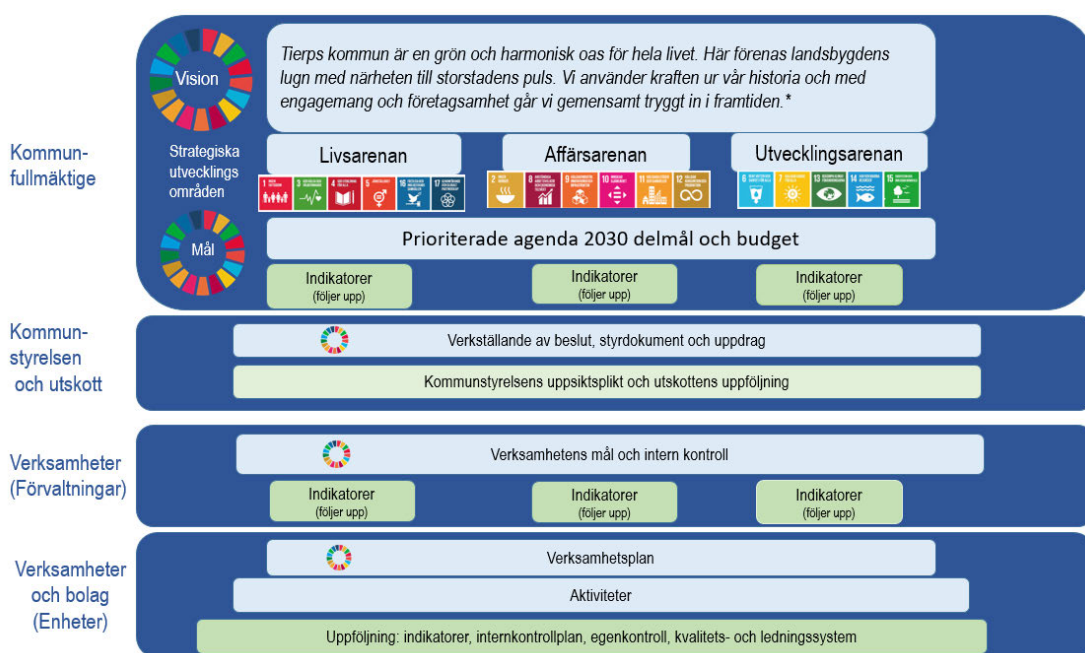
Vision

Tierps kommun är en grön och harmonisk oas för hela livet. Här förenas landsbygdens lugn med närheten till storstadens puls. Vi använder kraften ur vår historia och med engagemang och företagsamhet går vi gemensamt tryggt in i framtiden.*

Kommunfullmäktige

Strategiska utvecklings områden

Livsarenan

Affärsarenan

Utvecklingsarenan

Mål

Prioriterade agenda 2030 delmål och budget

Indikatorer (följer upp)

Indikatorer (följer upp)

Indikatorer (följer upp)

Kommunstyrelsen och utskott

Verkställande av beslut, styrdokument och uppdrag

Kommunstyrelsens uppsiktsplikt och utskottens uppföljning

Verksamheter (Förvaltningar)

Verksamhetens mål och intern kontroll

Indikatorer (följer upp)

Indikatorer (följer upp)

Indikatorer (följer upp)

Verksamheter och bolag (Enheter)

Verksamhetsplan

Aktiviteter

Uppföljning: indikatorer, internkontrollplan, egenkontroll, kvalitets- och ledningssystem